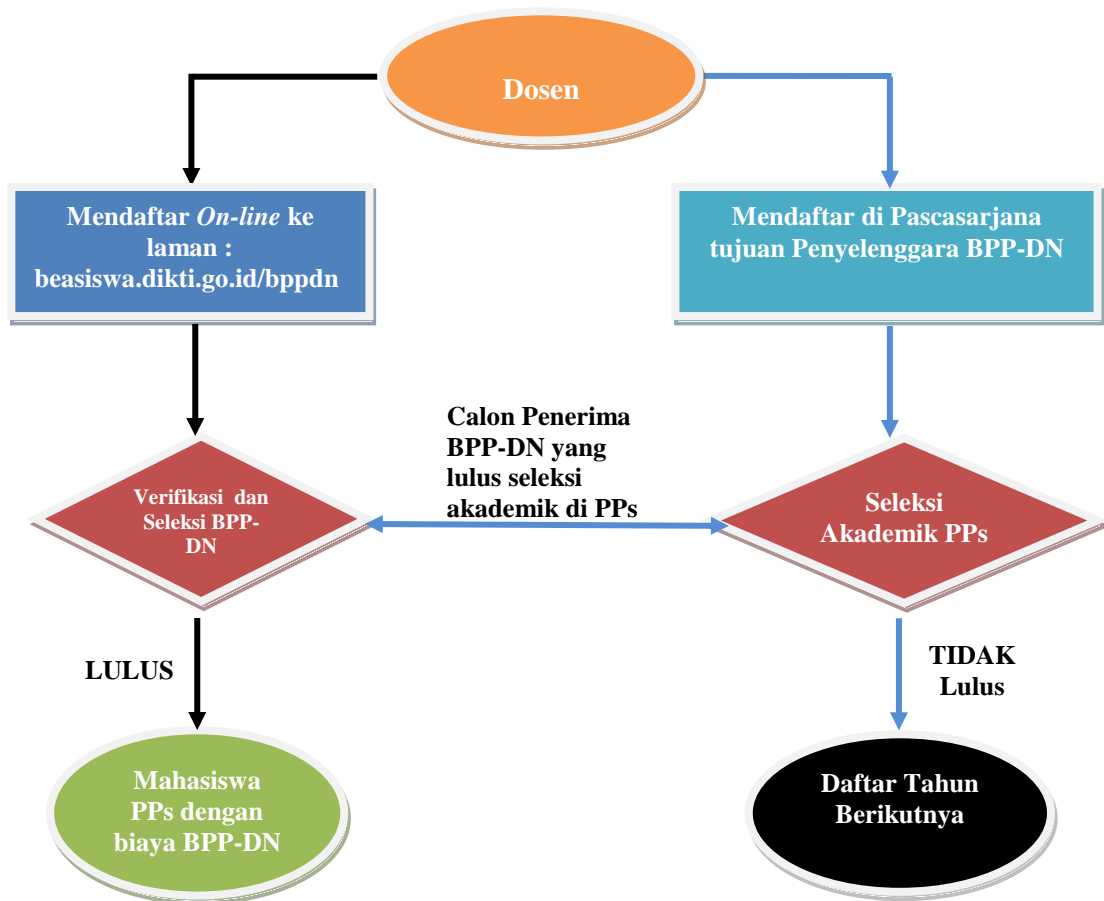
Dosen

Mendaftar *On-line* ke laman : beasiswa.dikti.go.id/bppdn

Mendaftar di Pascasarjana tujuan Penyelenggara BPP-DN

Calon Penerima BPP-DN yang lulus seleksi akademik di PPs

Verifikasi dan Seleksi BPP-DN

Seleksi Akademik PPs

LULUS

TIDAK Lulus

Mahasiswa PPs dengan biaya BPP-DN

Daftar Tahun Berikutnya